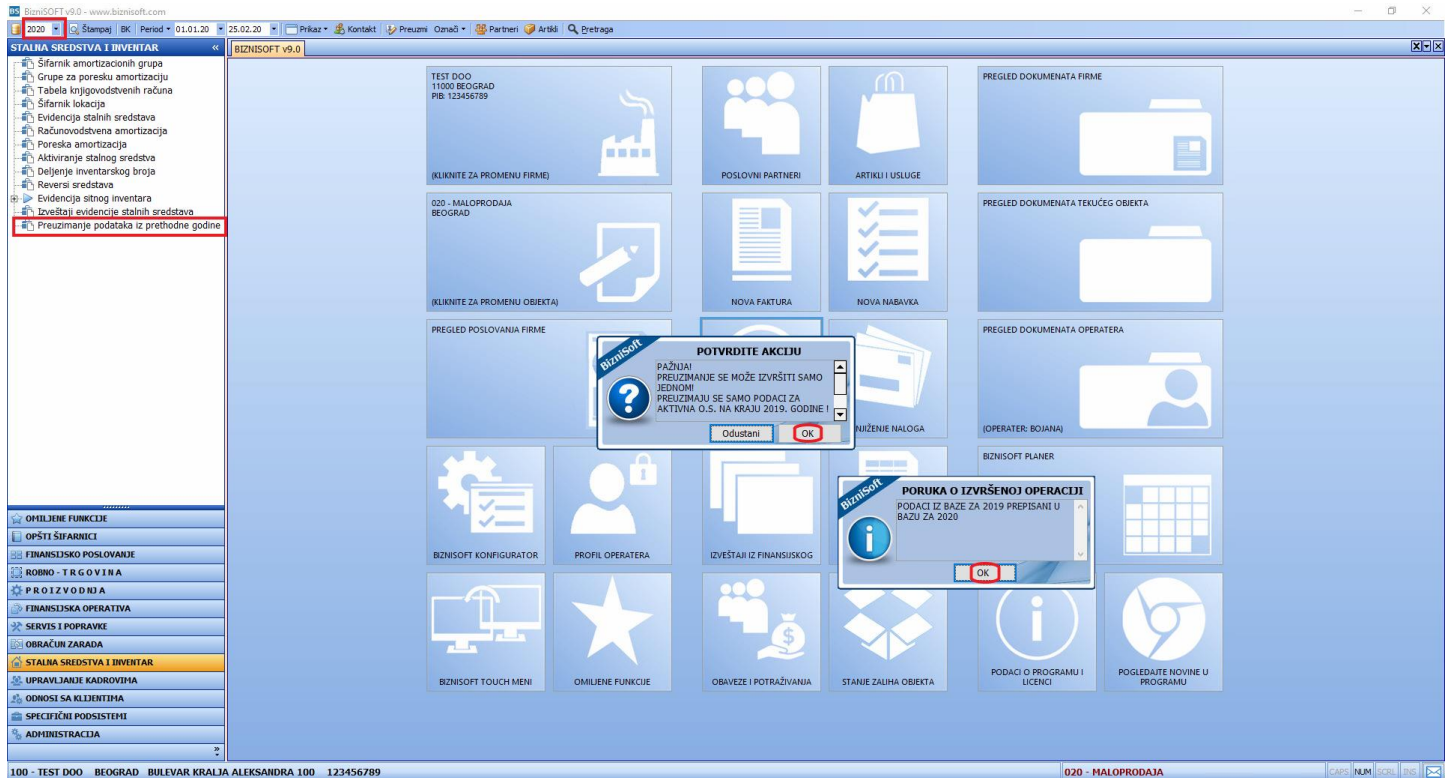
BizniSOFT v9.0 - www.biznisoft.com

2020 | Štampaj | BK | Period 01.01.20 25.02.20 | Prikaz | Kontakt | Preuzmi | Označi | Partneri | Artikli | Pretraga

STALNA SREDSTVA I INVENTAR

Šifarnik amortizacionih grupa
Grupe za poresku amortizaciju
Tabela knjigovodstvenih računa
Šifarnik lokacija
Evidencija stalnih sredstava
Računovodstvena amortizacija
Poreska amortizacija
Aktiviranje stalnog sredstva
Deljenje inventarskog broja
Reversi sredstava
Evidencija sitnog inventara
Izveštaji evidencije stalnih sredstava
Preuzimanje podataka iz prethodne godine

OMILJENE FUNKCIJE
OPŠTI ŠIFARNICI
FINANSIJSKO POSLOVANJE
ROBNO - TRGOVINA
PROIZVODNJA
FINANSIJSKA OPERATIVA
SERVIS I POPRAVKE
OBRAČUN ZARADA
STALNA SREDSTVA I INVENTAR
UPRAVLJANJE KADROVIMA
ODNOSI SA KLIJENTIMA
SPECIFIČNI PODSISTEMI
ADMINISTRACIJA

BIZNISOFT v9.0

TEST DOO
11000 BEOGRAD
PIB: 123456789
(KLIKNITE ZA PROMENU FIRME)

POSLOVNI PARTNERI
ARTIKLI I USLUGE
PREGLED DOKUMENATA FIRME

020 - MALOPRODAJA
BEOGRAD
(KLIKNITE ZA PROMENU OBJEKTA)

NOVA FAKTURA
NOVA NABAVKA
PREGLED DOKUMENATA TEKUĆEG OBJEKTA

PREGLED POSLOVANJA FIRME
NJIŽENJE NALOGA
PREGLED DOKUMENATA OPERATERA
(OPERATER: BOJANA)

BizniSoft
POTVRDITE AKCIJU
PAŽNJA!
PREUZIMANJE SE MOŽE IZVRŠITI SAMO JEDNOM!
PREUZIMAJU SE SAMO PODACI ZA AKTIVNA O.S. NA KRAJU 2019. GODINE !
Odustani OK

BIZNISOFT PLANER

BizniSoft
PORUKA O IZVRŠENOJ OPERACIJI
PODACI IZ BAZE ZA 2019 PREPISANI U BAZU ZA 2020
OK

BIZNISOFT KONFIGURATOR
PROFIL OPERATERA
IZVEŠTAJI IZ FINANSIJSKOG

BIZNISOFT TOUCH MENI
OMILJENE FUNKCIJE
OBAVEZE I POTRAŽIVANJA
STANJE ZALIHA OBJEKTA
PODACI O PROGRAMU I LICENCI
POGLEDAJTE NOVINE U PROGRAMU

100 - TEST DOO BEOGRAD BULEVAR KRALJA ALEKSANDRA 100 123456789
020 - MALOPRODAJA
CAPS NUM SCRL INS